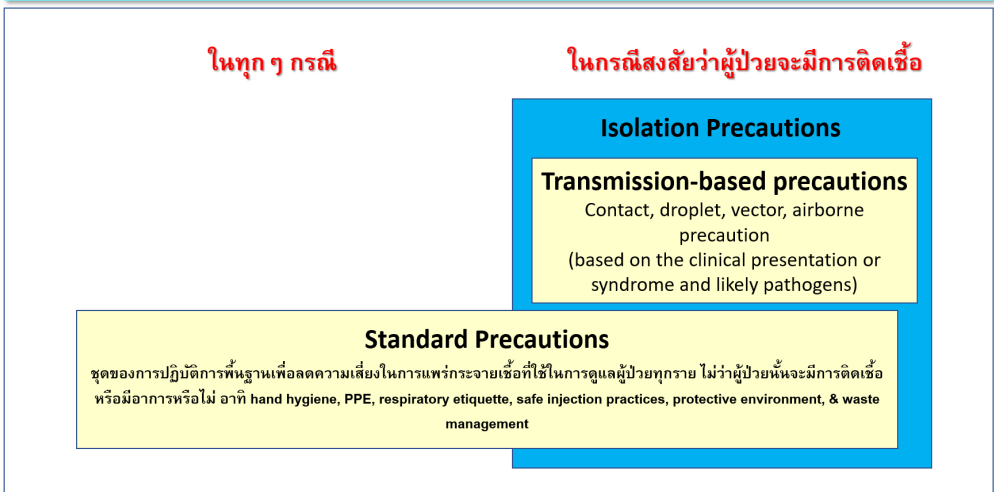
ในทุก ๆ กรณี

ในกรณีสงสัยว่าผู้ป่วยจะมีการติดเชื้อ

Isolation Precautions

Transmission-based precautions

Contact, droplet, vector, airborne precaution
(based on the clinical presentation or syndrome and likely pathogens)

Standard Precautions

ชุดของการปฏิบัติการพื้นฐานเพื่อลดความเสี่ยงในการแพร่กระจายเชื้อที่ใช้ในการดูแลผู้ป่วยทุกราย ไม่ว่าผู้ป่วยนั้นจะมีการติดเชื้อหรือมีอาการหรือไม่ อาทิ hand hygiene, PPE, respiratory etiquette, safe injection practices, protective environment, & waste management